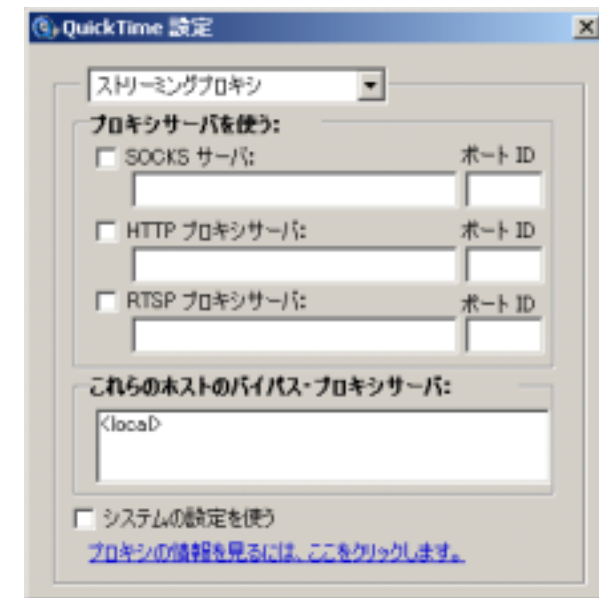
QuickTime 設定

ストリーミングプロキシ

プロキシサーバを使う:

SOCKS サーバ:

ポート ID

HTTP プロキシサーバ:

ポート ID

RTSP プロキシサーバ:

ポート ID

これらのホストのバイパス・プロキシサーバ:

<local>

システムの設定を使う

プロキシの情報を見るには、ここをクリックします。